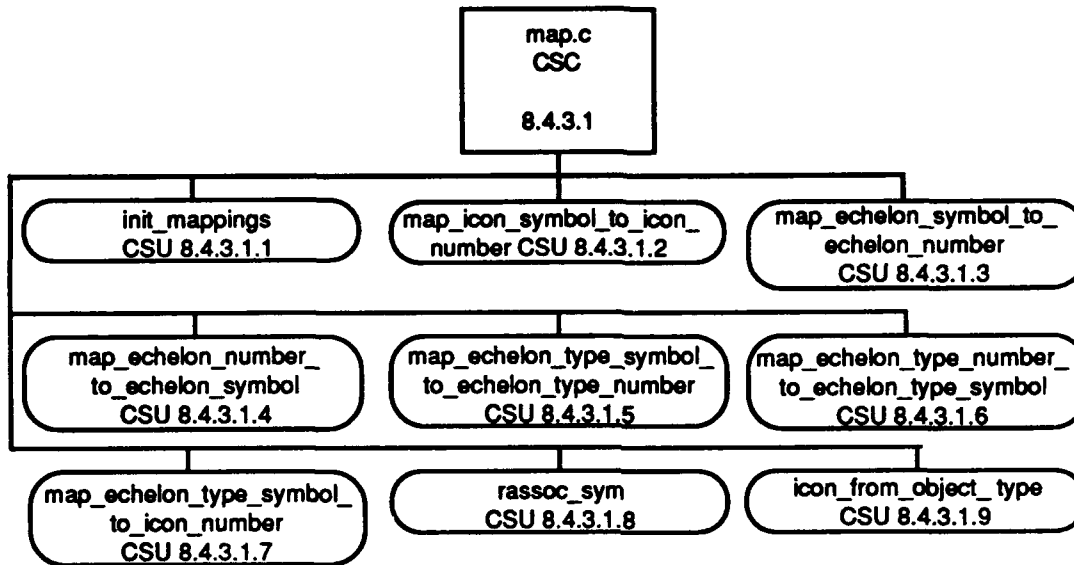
map.c
CSC

8.4.3.1

init_mappings
CSU 8.4.3.1.1

map_icon_symbol_to_icon_number CSU 8.4.3.1.2

map_echelon_symbol_to_echelon_number
CSU 8.4.3.1.3

map_echelon_number_to_echelon_symbol
CSU 8.4.3.1.4

map_echelon_type_symbol_to_echelon_type_number
CSU 8.4.3.1.5

map_echelon_type_number_to_echelon_type_symbol
CSU 8.4.3.1.6

map_echelon_type_symbol_to_icon_number
CSU 8.4.3.1.7

rassoc_sym
CSU 8.4.3.1.8

icon_from_object_ type
CSU 8.4.3.1.9